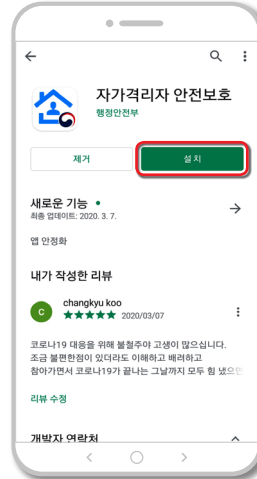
자가격리자 안전보호
행정안전부

제거

설치

새로운 기능 •
최종 업데이트: 2020. 3. 7.

앱 안정화

내가 작성한 리뷰

C

changkyu koo
★★★★★ 2020/03/07

코로나19 대응을 위해 불철주야 고생이 많으십니다. 조금 불편한점이 있더라도 이해하고 배려하고 참아가면서 코로나19가 끝나는 그날까지 모두 힘 냈으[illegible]

리뷰 수정

개발자 연락처